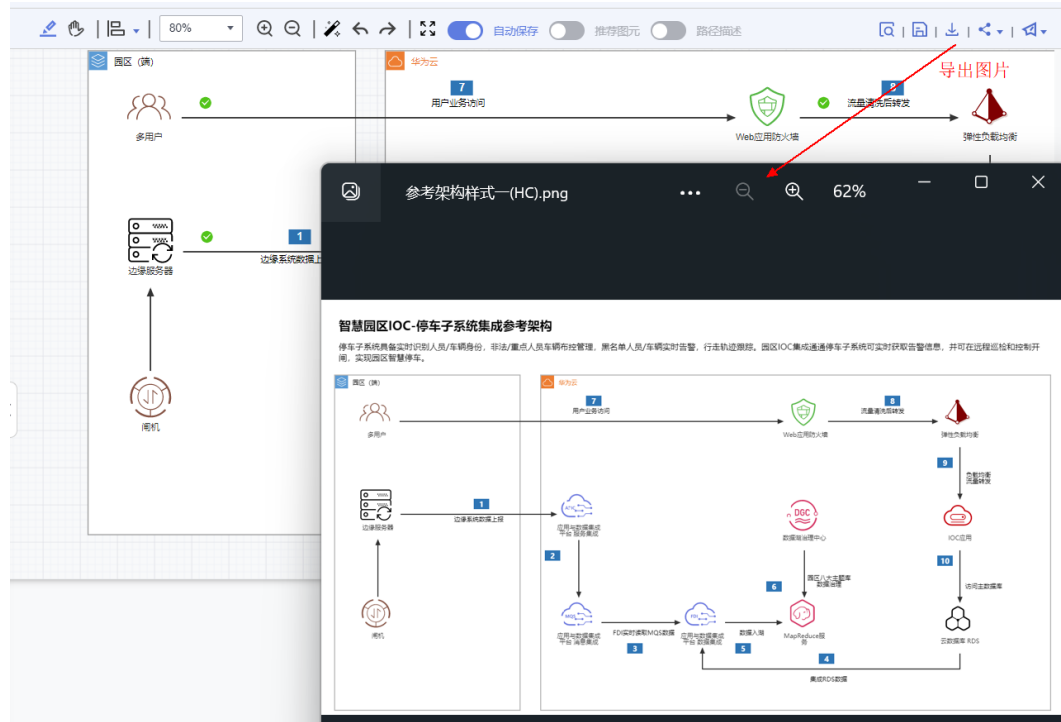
80%

自动保存 推荐图元 路径描述

导出图片

园区（端）

华为云

多用户

7 用户业务访问

Web应用防火墙

8 流量清洗后转发

弹性负载均衡

边缘服务器

1 边缘系统数据上

闸机

参考架构样式一(HC).png

62%

智慧园区IOC-停车子系统集成参考架构

停车子系统具备实时识别人员/车辆身份，非法/重点人员车辆布控管理，黑名单人员/车辆实时告警，行走轨迹跟踪。园区IOC集成通停车子系统可实时获取告警信息，并可在远程巡检和控制开闸，实现园区智慧停车。

园区（端）

华为云

多用户

7 用户业务访问

Web应用防火墙

8 流量清洗后转发

弹性负载均衡

9 负载均衡 流量转发

边缘服务器

1 边缘系统数据上报

应用与数据集成平台 服务集成

DGC 数据湖治理中心

IOC应用

2

6 园区八大主题库 数据治理

10 访问主数据库

应用与数据集成平台 消息集成

FDI实时读取MQS数据

应用与数据集成平台 数据集成

数据入湖

MapReduce服务

云数据库 RDS

3

5

4

集成RDS数据

闸机